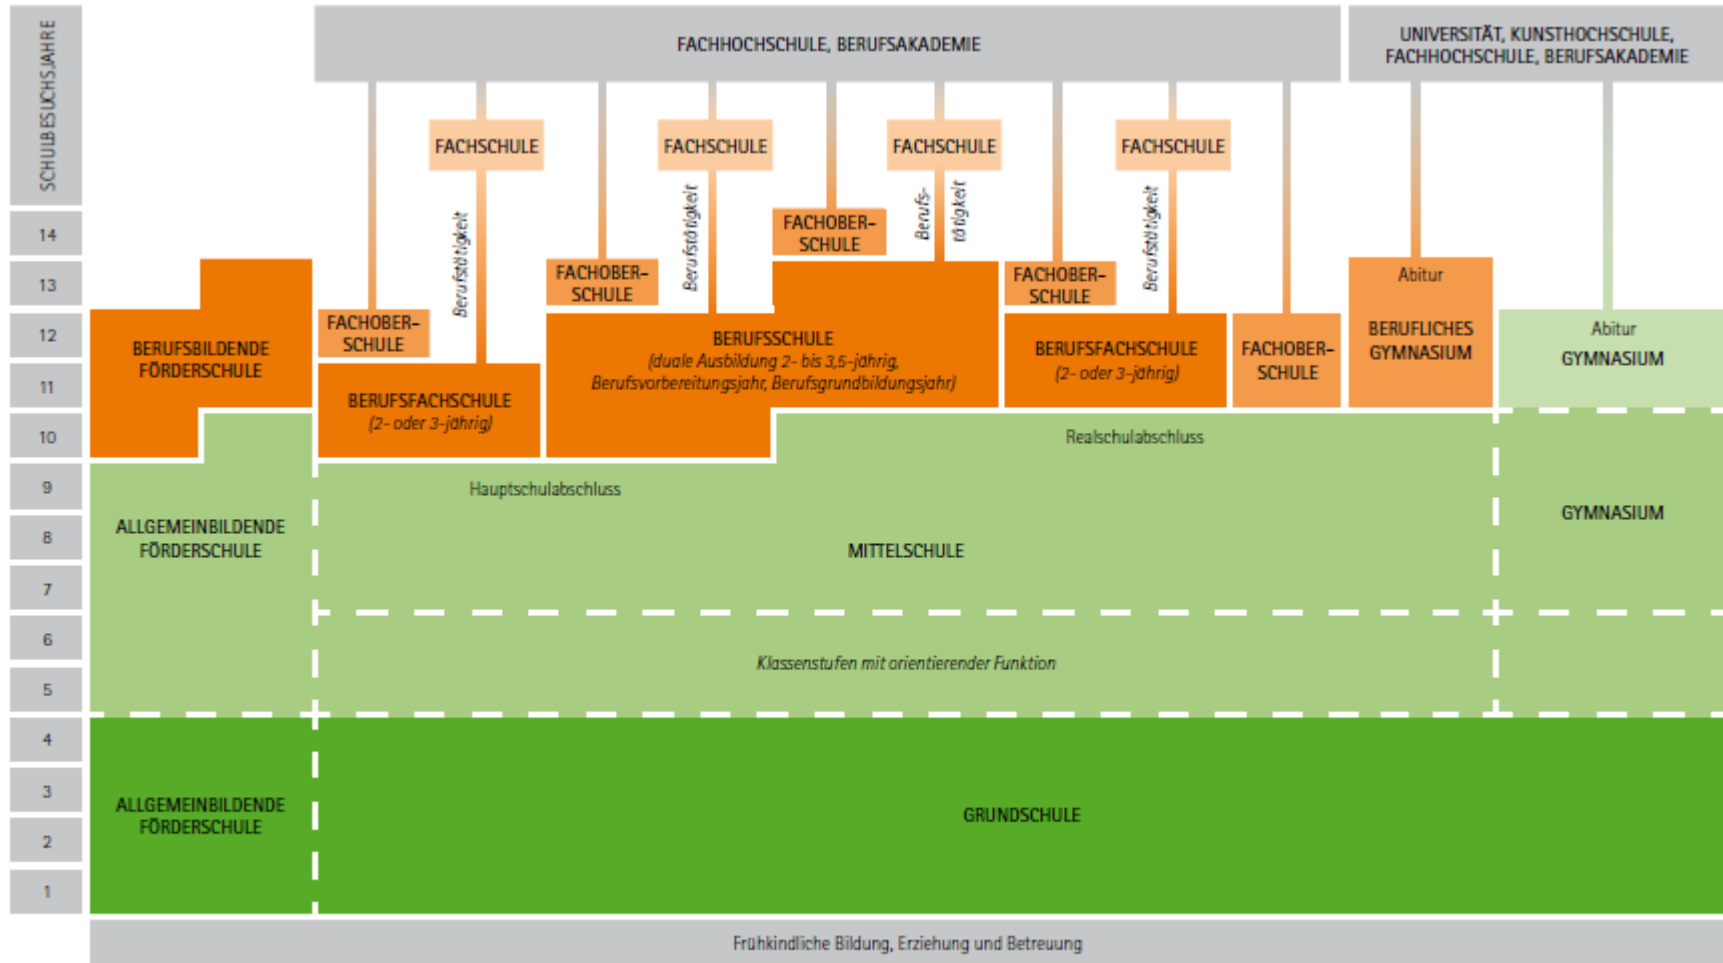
SCHULBESUCHSJAHRE

FACHHOCHSCHULE, BERUFSAKADEMIE

UNIVERSITÄT, KUNSTHOCHSCHULE, FACHHOCHSCHULE, BERUFSAKADEMIE

FACHSCHULE

FACHSCHULE

FACHSCHULE

FACHSCHULE

Berufstätigkeit

Berufstätigkeit

Berufs- tätigkeit

Berufstätigkeit

14

13

12

11

10

9

8

7

6

5

4

3

2

1

FACHOBER-SCHULE

FACHOBER-SCHULE

FACHOBER-SCHULE

FACHOBER-SCHULE

BERUFSBILDENDE FÖRDERSCHULE

BERUFSFACHSCHULE (2- oder 3-jährig)

BERUFSSCHULE (duale Ausbildung 2- bis 3,5-jährig, Berufsvorbereitungsjahr, Berufsgrundbildungsjahr)

BERUFSFACHSCHULE (2- oder 3-jährig)

FACHOBER-SCHULE

Abitur

BERUFLICHES GYMNASIUM

Abitur

GYMNASIUM

Realschulabschluss

Hauptschulabschluss

ALLGEMEINBILDENDE FÖRDERSCHULE

MITTELSCHULE

GYMNASIUM

Klassenstufen mit orientierender Funktion

ALLGEMEINBILDENDE FÖRDERSCHULE

GRUNDSCHULE

Frühkindliche Bildung, Erziehung und Betreuung